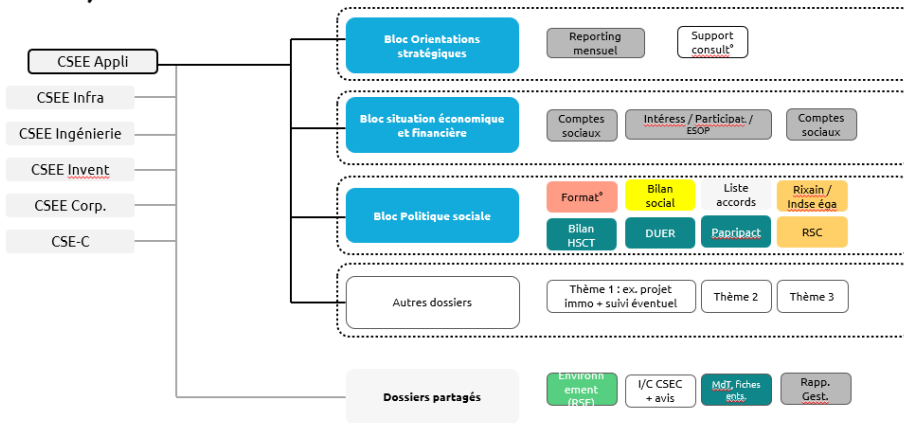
CSEE Appli
CSEE Infra
CSEE Ingénierie
CSEE Invent
CSEE Corp.
CSE-C

Bloc Orientations stratégiques
Reporting mensuel
Support consult°

Bloc situation économique et financière
Comptes sociaux
Intéress / Participat. / ESOP
Comptes sociaux

Bloc Politique sociale
Format°
Bilan social
Liste accords
Rixain / Indse éga
Bilan HSCT
DUER
Papripact
RSC

Autres dossiers
Thème 1 : ex. projet immo + suivi éventuel
Thème 2
Thème 3

Dossiers partagés
Environnement (RSE)
I/C CSEC + avis
MdT, Fiches ents.
Rapp. Gest.